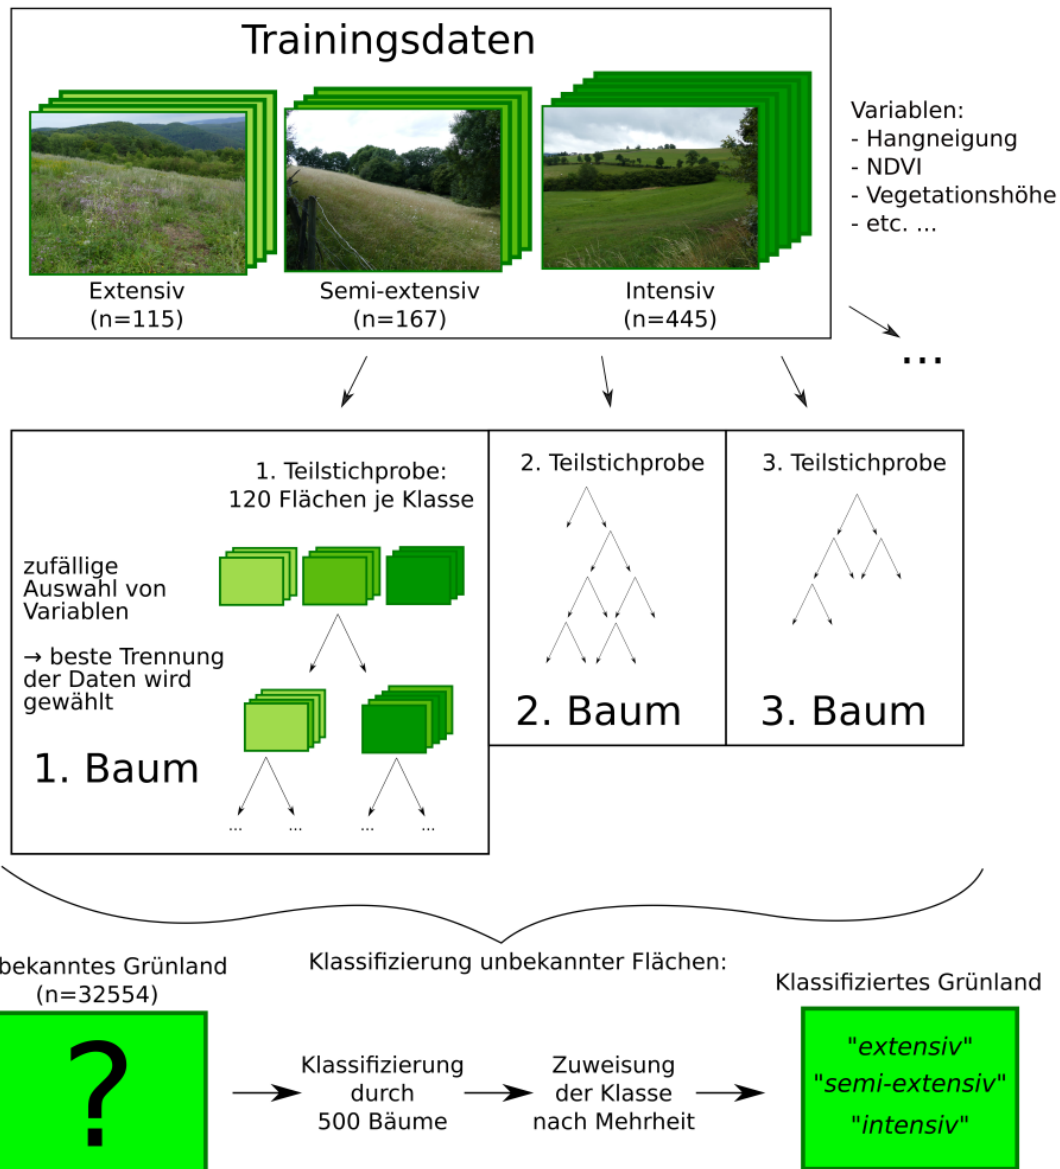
Trainingsdaten

Extensiv
(n=115)

Semi-extensiv
(n=167)

Intensiv
(n=445)

Variablen:
- Hangneigung
- NDVI
- Vegetationshöhe
- etc. ...

...

1. Teilstichprobe:
120 Flächen je Klasse

zufällige Auswahl von Variablen

→ beste Trennung der Daten wird gewählt

1. Baum

... ... ... ...

2. Teilstichprobe

2. Baum

3. Teilstichprobe

3. Baum

bekanntes Grünland
(n=32554)

?

Klassifizierung unbekannter Flächen:

Klassifizierung durch 500 Bäume

Zuweisung der Klasse nach Mehrheit

Klassifiziertes Grünland

"extensiv"
"semi-extensiv"
"intensiv"